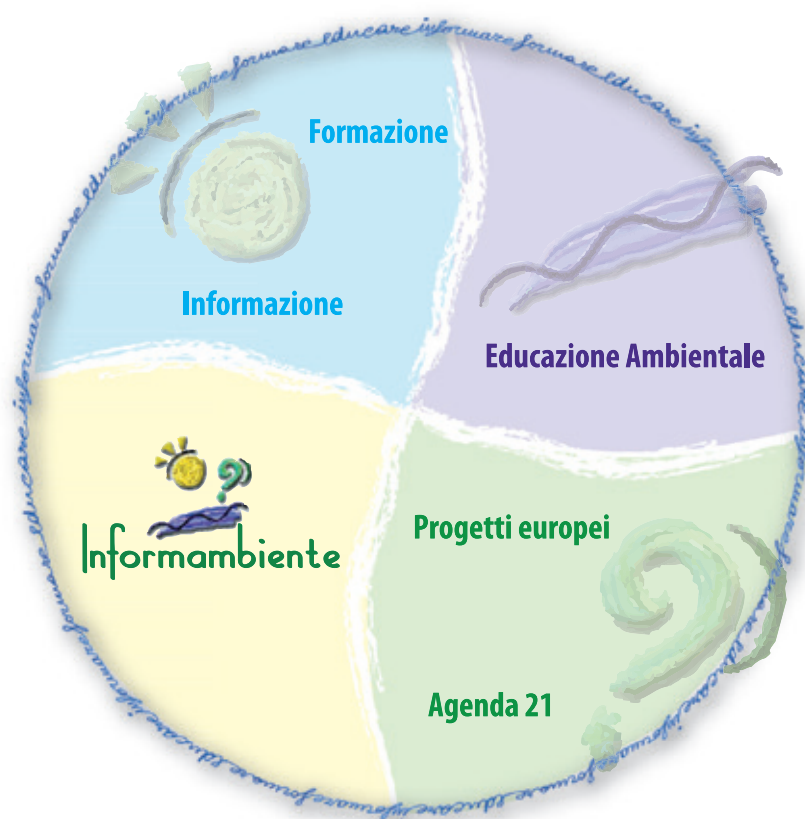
Formazione

Informazione

Educazione Ambientale

Informambiente

Progetti europei

Agenda 21

educare informare formare educare informare formare educare informare formare educare informare formare educare informare formare